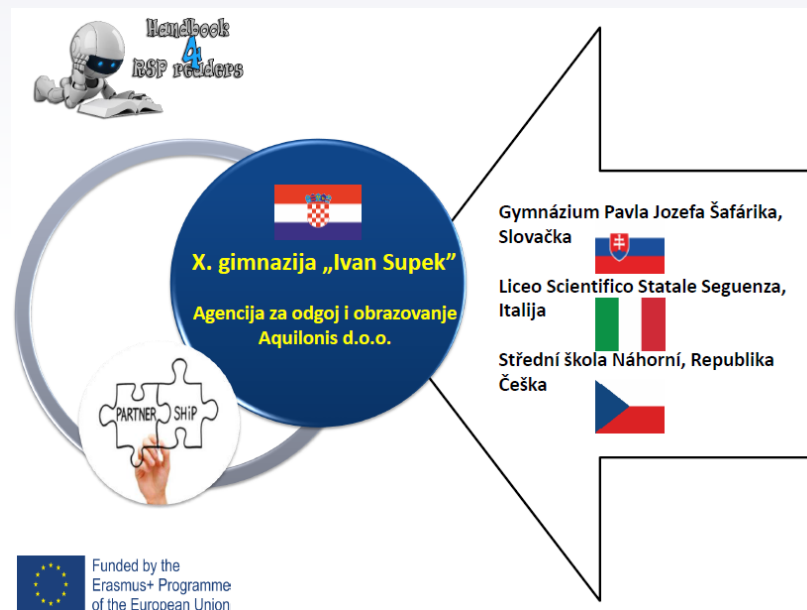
Handbook 4 RSP readers

X. gimnazija „Ivan Supek"

Agencija za odgoj i obrazovanje
Aquilonis d.o.o.

PARTNER SHiP

Gymnázium Pavla Jozefa Šafárika, Slovačka

Liceo Scientifico Statale Seguenza, Italija

Střední škola Náhorní, Republika Češka

Funded by the
Erasmus+ Programme
of the European Union